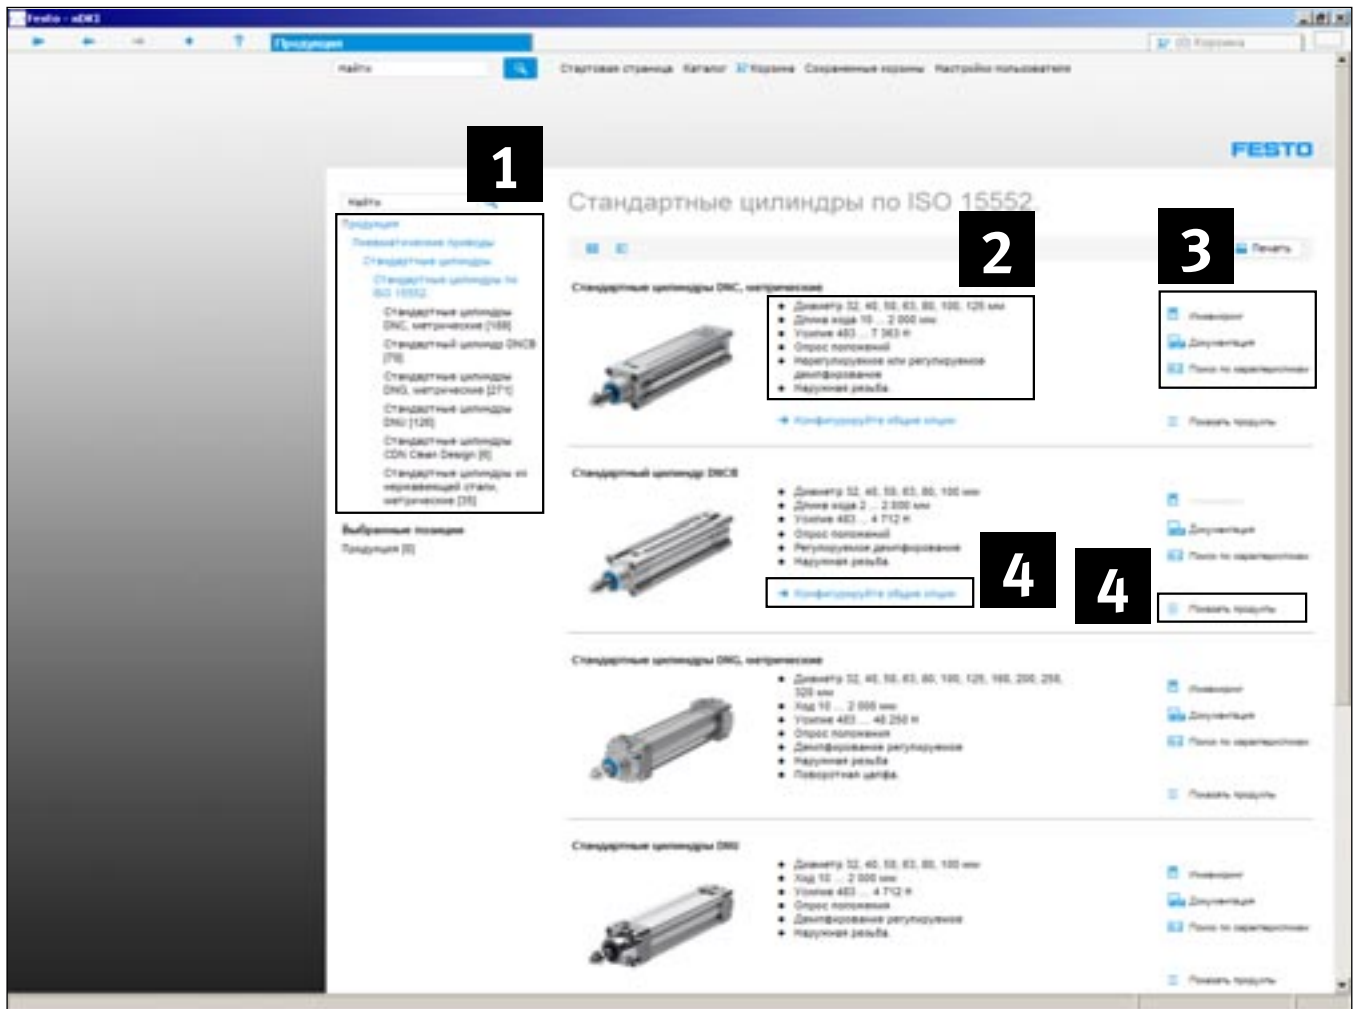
Festo - eDKI

Продукция

Найти

Стартовая страница Каталог Корзина Сохраненные корзины Настройки пользователя

FESTO

1

Найти

Продукция
Пневматические приводы
Стандартные цилиндры
Стандартные цилиндры по ISO 15552
Стандартные цилиндры DNC, метрические [168]
Стандартный цилиндр DNCB [78]
Стандартные цилиндры DNG, метрические [271]
Стандартные цилиндры DNU [126]
Стандартные цилиндры CDN Clean Design [6]
Стандартные цилиндры из нержавеющей стали, метрические [35]

Выбранные позиции
Продукция [0]

Стандартные цилиндры по ISO 15552

2

3

Печать

Стандартные цилиндры DNC, метрические

• Диаметр 32, 40, 50, 63, 80, 100, 125 мм
• Длина хода 10 ... 2 000 мм
• Усилие 483 ... 7 363 Н
• Опрос положения
• Нерегулируемое или регулируемое демпфирование
• Наружная резьба

Конфигурируйте общие опции

Инжиниринг
Документация
Поиск по характеристикам
Показать продукты

Стандартный цилиндр DNCB

• Диаметр 32, 40, 50, 63, 80, 100 мм
• Длина хода 2 ... 2 000 мм
• Усилие 483 ... 4 712 Н
• Опрос положения
• Регулируемое демпфирование
• Наружная резьба

Конфигурируйте общие опции

4

4

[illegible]
Документация
Поиск по характеристикам
Показать продукты

Стандартные цилиндры DNG, метрические

• Диаметр 32, 40, 50, 63, 80, 100, 125, 160, 200, 250, 320 мм
• Ход 10 ... 2 000 мм
• Усилие 483 ... 48 250 Н
• Опрос положения
• Демпфирование регулируемое
• Наружная резьба
• Поворотная цапфа

Инжиниринг
Документация
Поиск по характеристикам
Показать продукты

Стандартные цилиндры DNU

• Диаметр 32, 40, 50, 63, 80, 100 мм
• Ход 10 ... 2 000 мм
• Усилие 483 ... 4 712 Н
• Опрос положения
• Демпфирование регулируемое
• Наружная резьба

Инжиниринг
Документация
Поиск по характеристикам
Показать продукты